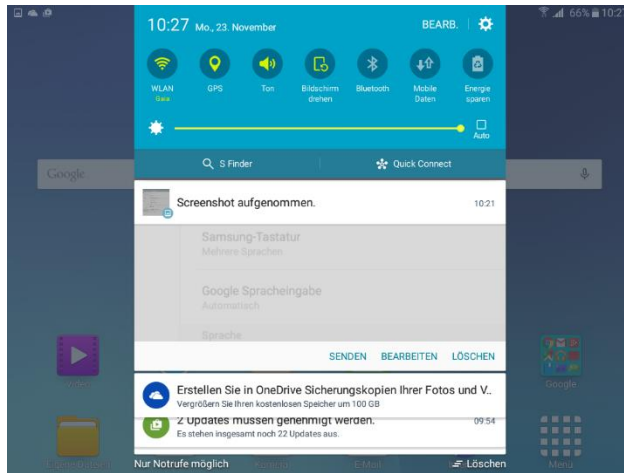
66% 10:2

10:27 Mo., 23. November

BEARB.

WLAN
Gaia

GPS

Ton

Bildschirm drehen

Bluetooth

Mobile Daten

Energie sparen

Auto

S Finder

Quick Connect

Google

Screenshot aufgenommen.

10:21

Samsung-Tastatur
Mehrere Sprachen

Google Spracheingabe
Automatisch

Sprache

SENDEN

BEARBEITEN

LÖSCHEN

Video

Google

Erstellen Sie in OneDrive Sicherungskopien Ihrer Fotos und V..
Vergrößern Sie Ihren kostenlosen Speicher um 100 GB

2 Updates müssen genehmigt werden.

09:54

Es stehen insgesamt noch 22 Updates aus.

Nur Notrufe möglich

E-Mail

Löschen

Menü